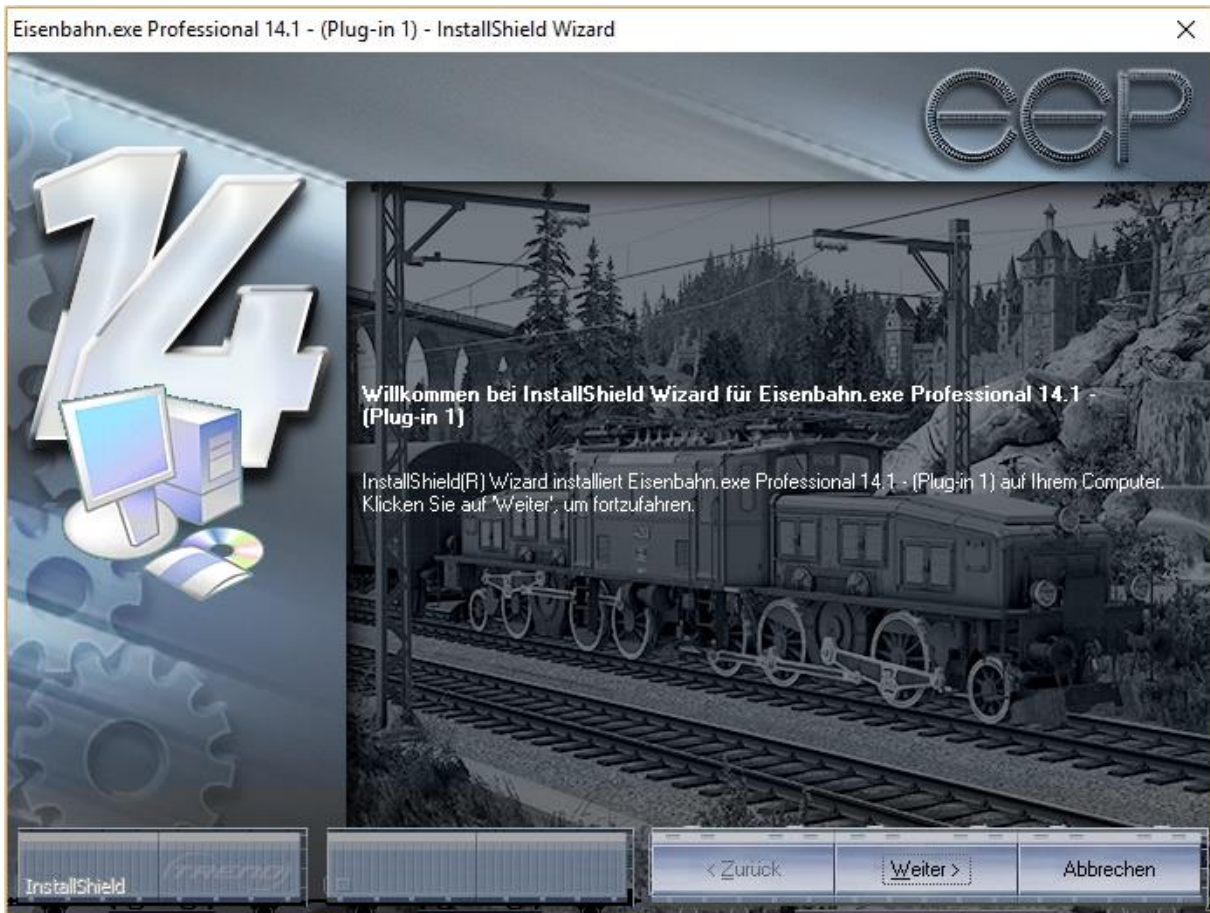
Eisenbahn.exe Professional 14.1 - (Plug-in 1) - InstallShield Wizard

×

EEP

14

Willkommen bei InstallShield Wizard für Eisenbahn.exe Professional 14.1 - (Plug-in 1)

InstallShield(R) Wizard installiert Eisenbahn.exe Professional 14.1 - (Plug-in 1) auf Ihrem Computer. Klicken Sie auf 'Weiter', um fortzufahren.

InstallShield

trend

< Zurück

Weiter >

Abbrechen